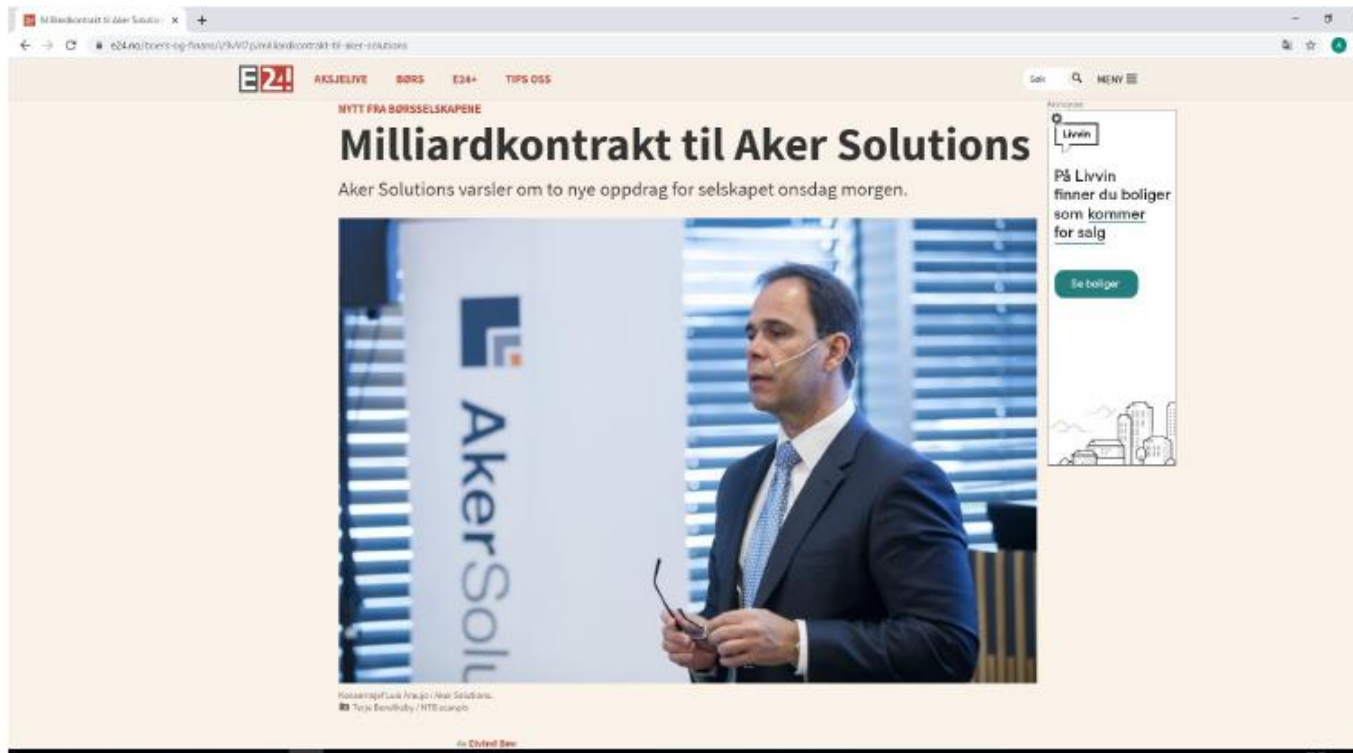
Milliardkontrakt til Aker Solutio ×
+
e24.no/boers-og-finans/i/9vWl7p/milliardkontrakt-til-aker-solutions

E24
AKSJELIVE
BØRS
E24+
TIPS OSS
Søk
MENY

NYTT FRA BØRSSELSKAPENE

Milliardkontrakt til Aker Solutions

Aker Solutions varsler om to nye oppdrag for selskapet onsdag morgen.

Aker Solu

Konsernsjef Luis Araujo i Aker Solutions.
Terje Bendiksby / NTB scanpix

Av Eivind Bøe

Annonse
Livvin
På Livvin finner du boliger som kommer for salg
Se boliger